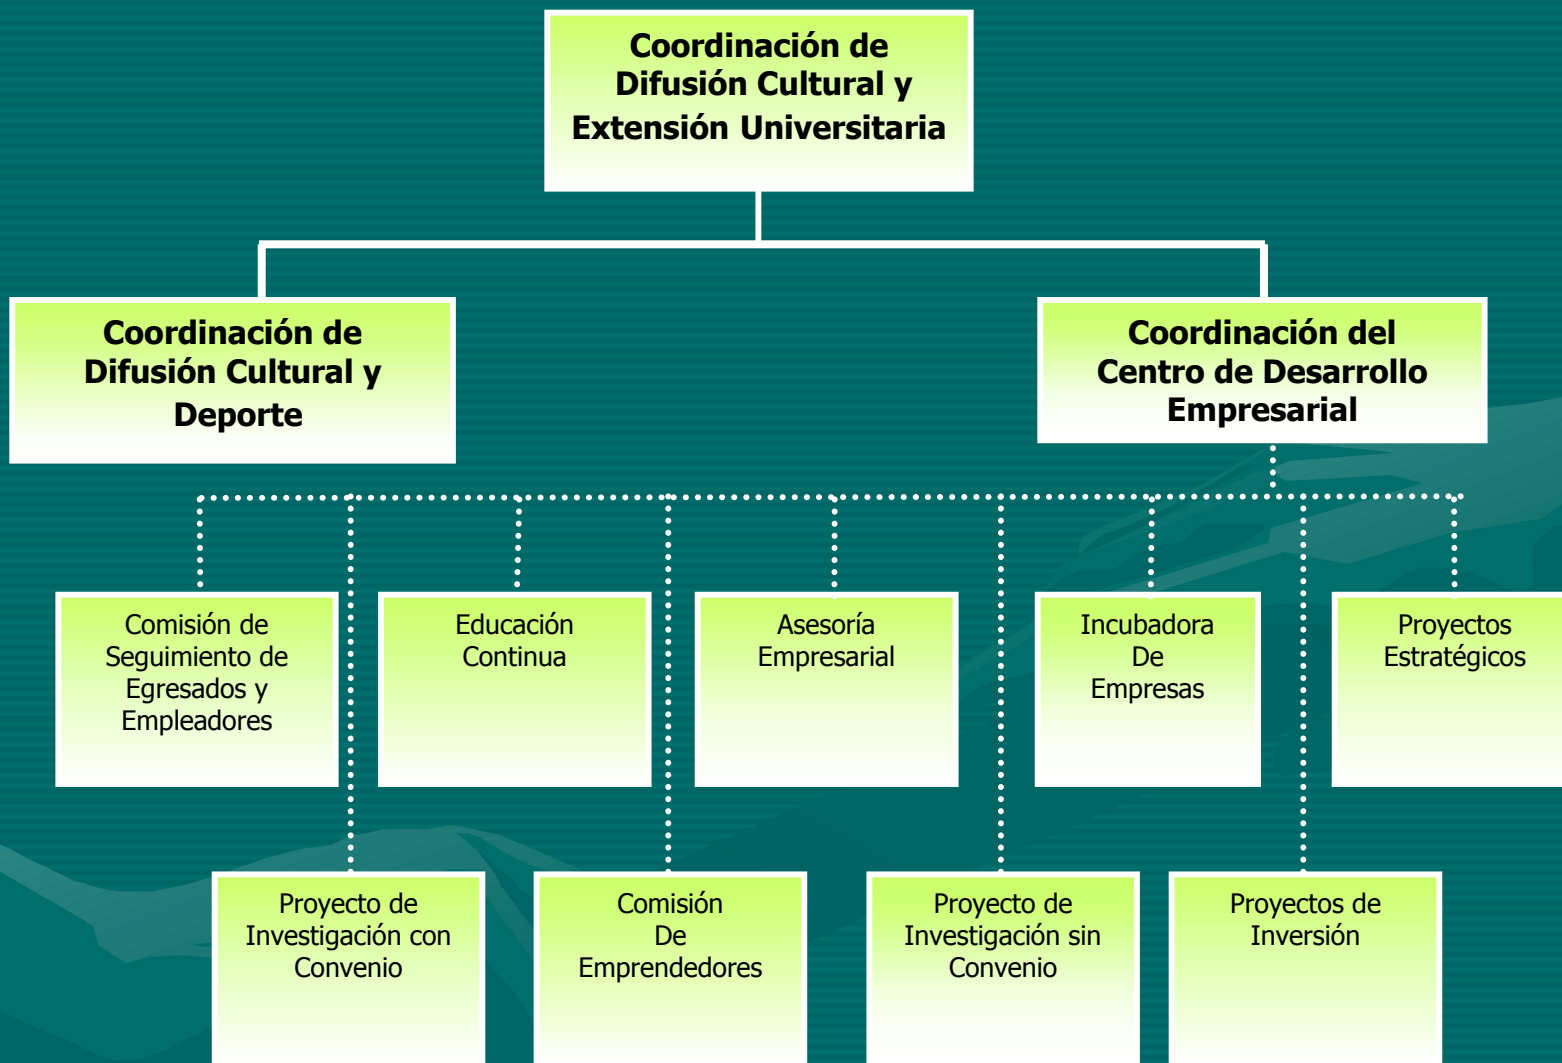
Coordinación de Difusión Cultural y Extensión Universitaria

Coordinación de Difusión Cultural y Deporte

Coordinación del Centro de Desarrollo Empresarial

Comisión de Seguimiento de Egresados y Empleadores

Educación Continua

Asesoría Empresarial

Incubadora De Empresas

Proyectos Estratégicos

Proyecto de Investigación con Convenio

Comisión De Emprendedores

Proyecto de Investigación sin Convenio

Proyectos de Inversión